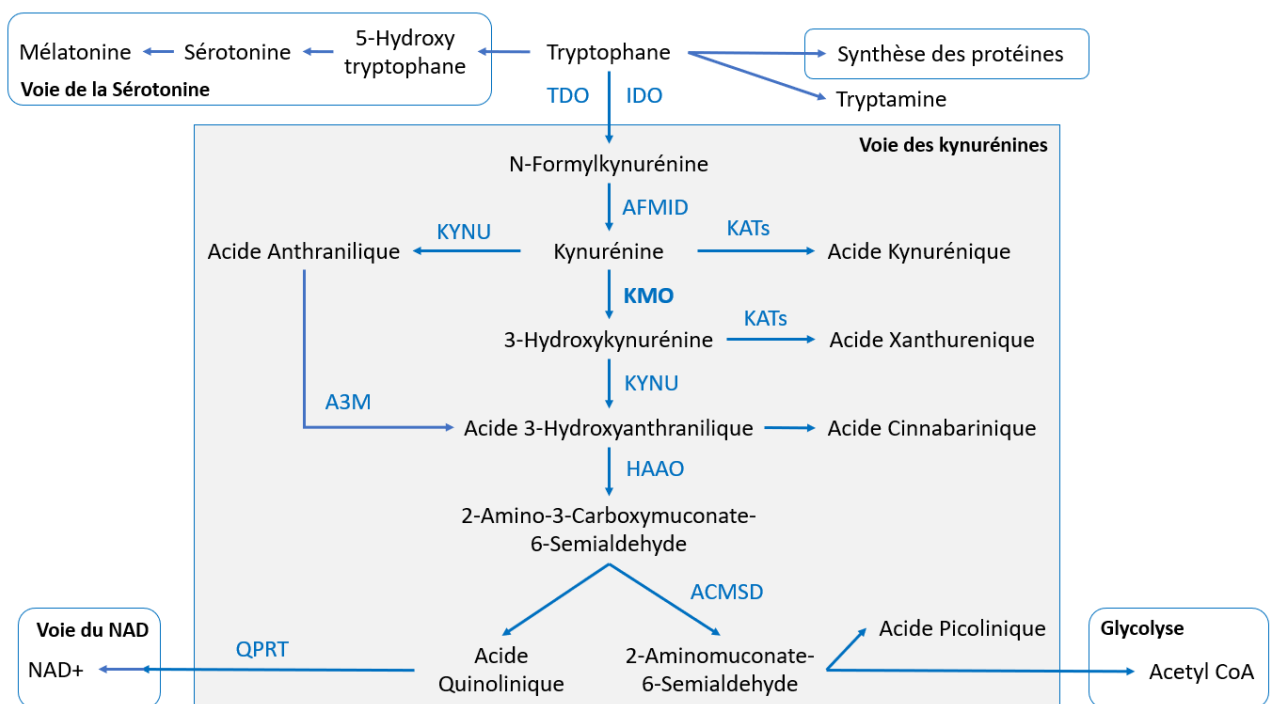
Mélatonine Sérotonine 5-Hydroxy tryptophane
Voie de la Sérotonine

Tryptophane

Synthèse des protéines

Tryptamine

TDO IDO

Voie des kynurénines

N-Formylkynurénine

AFMID

KYNU

KATs

Acide Anthranilique

Kynurénine

Acide Kynurénique

KMO

KATs

3-Hydroxykynurénine

Acide Xanthurenique

KYNU

A3M

Acide 3-Hydroxyanthranilique

Acide Cinnabarinique

HAAO

2-Amino-3-Carboxymuconate-6-Semialdehyde

ACMSD

Voie du NAD

QPRT

NAD+

Acide Quinolinique

2-Aminomuconate-6-Semialdehyde

Acide Picolinique

Glycolyse

Acetyl CoA